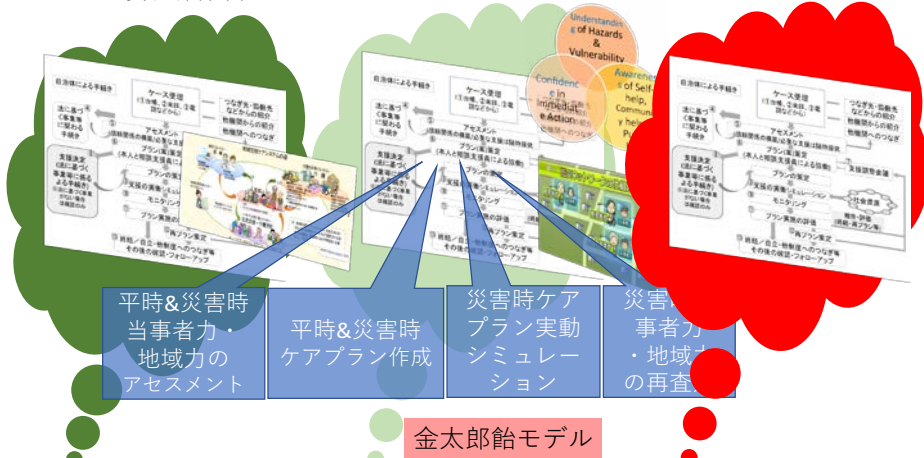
自治体による手続き

ケース受理
(主治医、主単員、主電話などから)

つなぎ先・指針をなどからの紹介
他機関からの紹介
他機関へのつなぎ

法に基づく(事業者に係わる手続き)

アセスメント

支援決定

プラン原案作成

プランの実定

支援の実施・シミュレーション

モニタリング

プラン実施の評価

再プラン策定

終結／自立・他制度へのつなぎ等
その後の確認・フォローアップ

Understanding of Hazards & Vulnerability

Confidence in Immediate Action

Awareness of Self-help, Community help, Public

平時&災害時当事者力・地域力のアセスメント

平時&災害時ケアプラン作成

災害時ケアプラン実動シミュレーション

災害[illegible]事者力・地域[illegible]の再査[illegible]

金太郎飴モデル